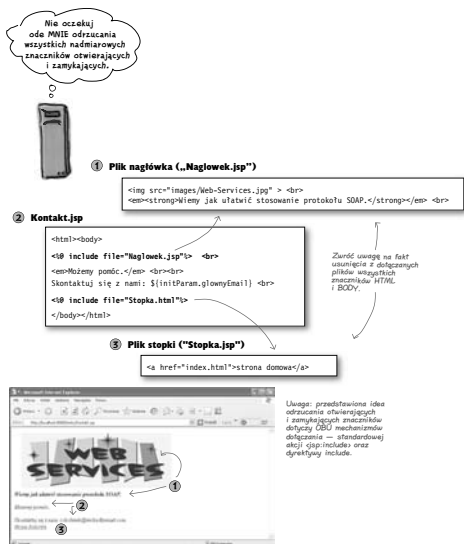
Nie oczekuj od MNIE odrzucania wszystkich nadmiarowych znaczników otwierających i zamykających.

① Plik nagłówka („Naglowek.jsp")

<img src="images/Web-Services.jpg" > <br>
<em><strong>Wiemy jak ułatwić stosowanie protokołu SOAP.</strong></em> <br>

② Kontakt.jsp

<html><body>

<%@ include file="Naglowek.jsp"%> <br>

<em>Możemy pomóc.</em> <br><br>
Skontaktuj się z nami: ${initParam.glownyEmail} <br>

<%@ include file="Stopka.html"%>

</body></html>

Zwróć uwagę na fakt usunięcia z dołączanych plików wszystkich znaczników HTML i BODY.

③ Plik stopki ("Stopka.jsp")

<a href="index.html">strona domowa</a>

WEB SERVICES

Wiemy jak ułatwić stosowanie protokołu SOAP.

Możemy pomóc.

Skontaktuj się z nami: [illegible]

strona domowa

①
②
③

Uwaga: przedstawiona idea odrzucania otwierających i zamykających znaczników dotyczy OBU mechanizmów dołączania — standardowej akcji <jsp:include> oraz dyrektywy include.